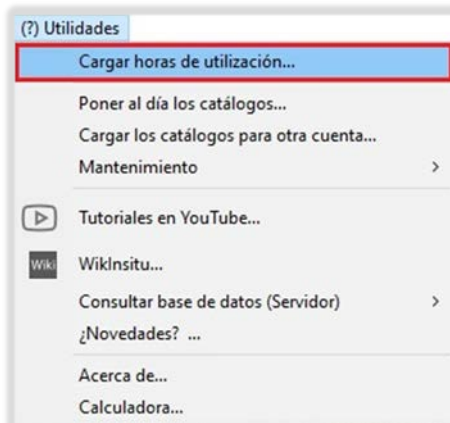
(?) Utilidades

Cargar horas de utilización...

Poner al día los catálogos...
Cargar los catálogos para otra cuenta...
Mantenimiento >

Tutoriales en YouTube...

Wiki WikInsitu...
Consultar base de datos (Servidor) >
¿Novedades? ...

Acerca de...
Calculadora...